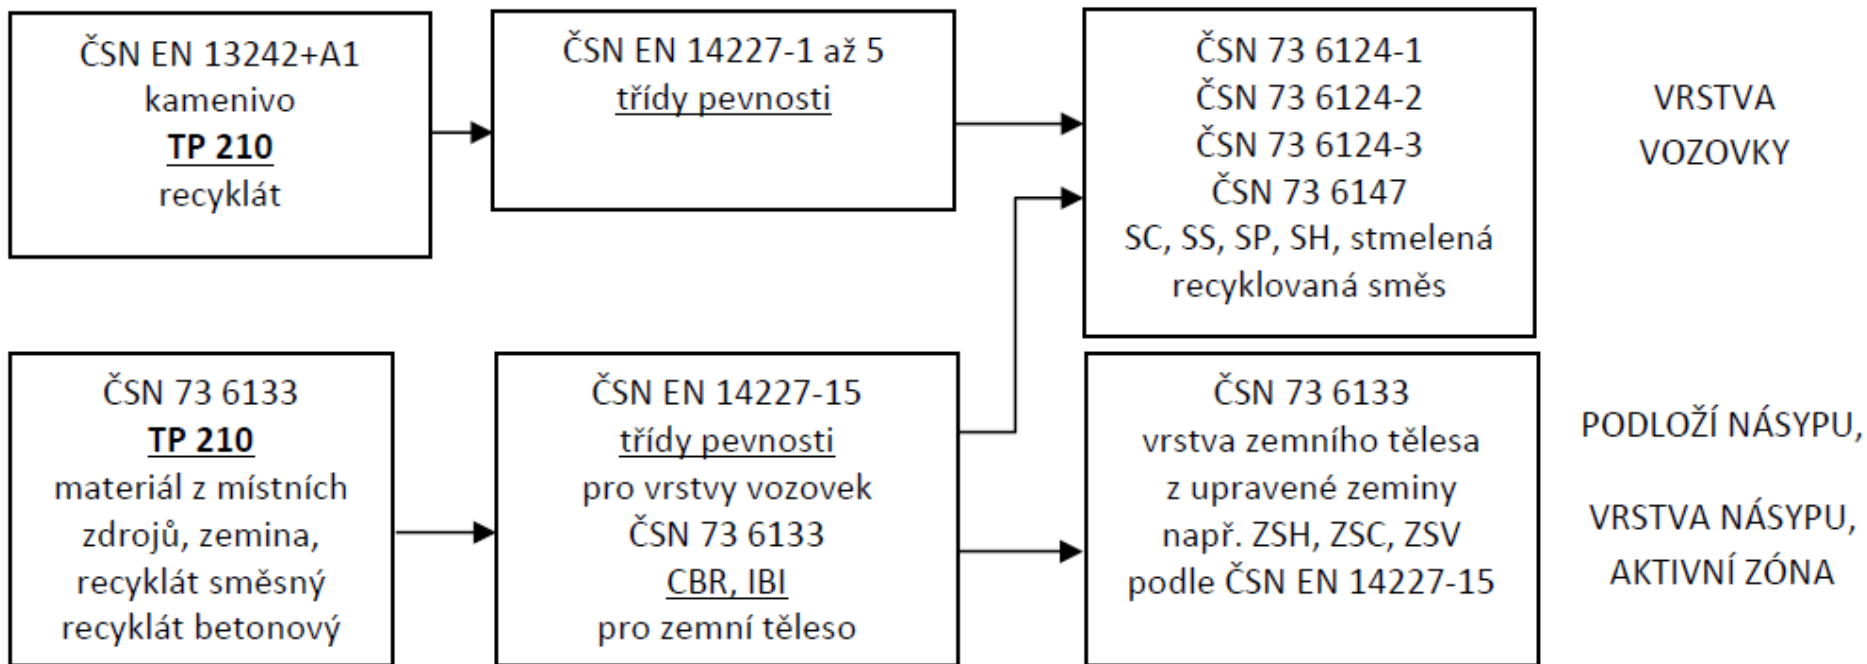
ČSN EN 13242+A1
kamenivo
TP 210
recyklát

ČSN EN 14227-1 až 5
třídy pevnosti

ČSN 73 6124-1
ČSN 73 6124-2
ČSN 73 6124-3
ČSN 73 6147
SC, SS, SP, SH, stmelená recyklovaná směs

VRSTVA
VOZOVKY

ČSN 73 6133
TP 210
materiál z místních zdrojů, zemina, recyklát směsný recyklát betonový

ČSN EN 14227-15
třídy pevnosti
pro vrstvy vozovek
ČSN 73 6133
CBR, IBI
pro zemní těleso

ČSN 73 6133
vrstva zemního tělesa
z upravené zeminy
např. ZSH, ZSC, ZSV
podle ČSN EN 14227-15

PODLOŽÍ NÁSYPU,

VRSTVA NÁSYPU,
AKTIVNÍ ZÓNA